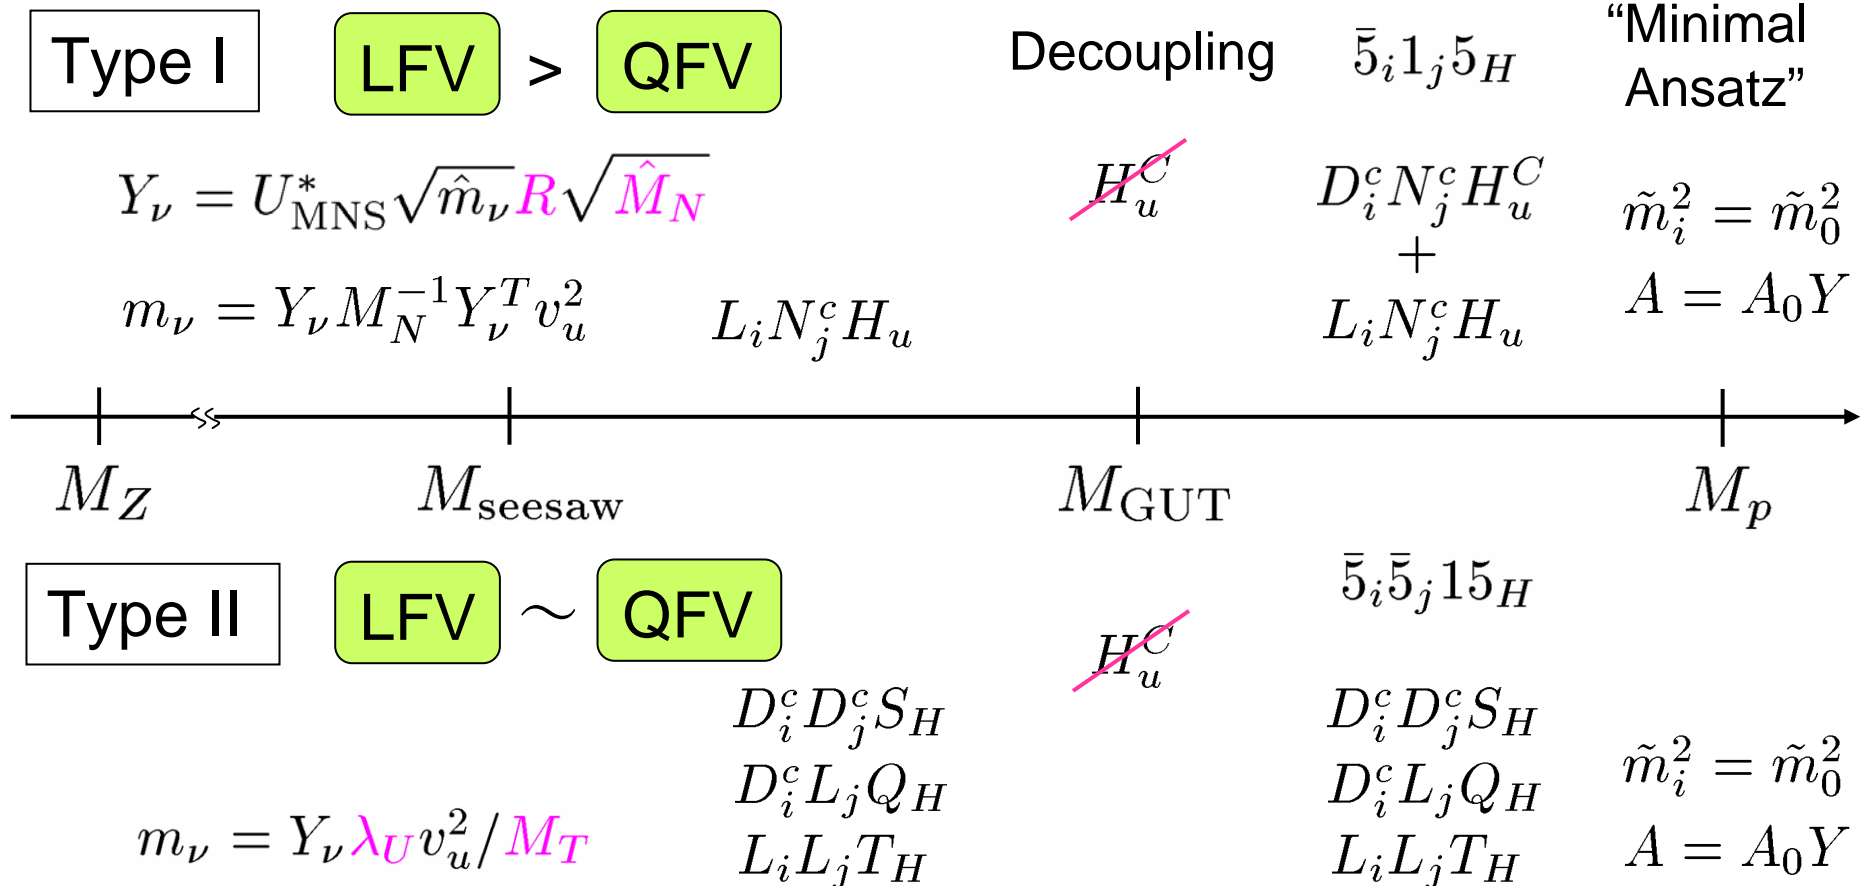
Type I

LFV > QFV

Decoupling

$\bar{5}_i 1_j 5_H$

“Minimal Ansatz”

$Y_\nu = U^*_{\rm MNS}\sqrt{\hat{m}_\nu} R \sqrt{\hat{M}_N}$

$H_u^C$

$D_i^c N_j^c H_u^C$
$+$
$L_i N_j^c H_u$

$\tilde{m}_i^2 = \tilde{m}_0^2$

$A = A_0 Y$

$m_\nu = Y_\nu M_N^{-1} Y_\nu^T v_u^2$

$L_i N_j^c H_u$

$M_Z$

$M_{\rm seesaw}$

$M_{\rm GUT}$

$M_p$

Type II

LFV $\sim$ QFV

$\bar{5}_i \bar{5}_j 15_H$

$H_u^C$

$D_i^c D_j^c S_H$
$D_i^c L_j Q_H$
$L_i L_j T_H$

$D_i^c D_j^c S_H$
$D_i^c L_j Q_H$
$L_i L_j T_H$

$\tilde{m}_i^2 = \tilde{m}_0^2$

$A = A_0 Y$

$m_\nu = Y_\nu \lambda_U v_u^2 / M_T$